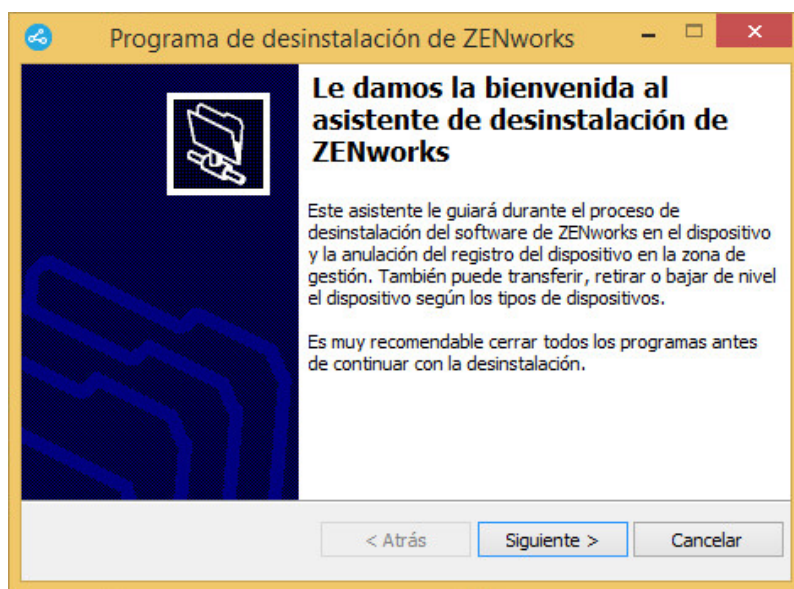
Programa de desinstalación de ZENworks

Le damos la bienvenida al asistente de desinstalación de ZENworks

Este asistente le guiará durante el proceso de desinstalación del software de ZENworks en el dispositivo y la anulación del registro del dispositivo en la zona de gestión. También puede transferir, retirar o bajar de nivel el dispositivo según los tipos de dispositivos.

Es muy recomendable cerrar todos los programas antes de continuar con la desinstalación.

< Atrás
Siguiente >
Cancelar